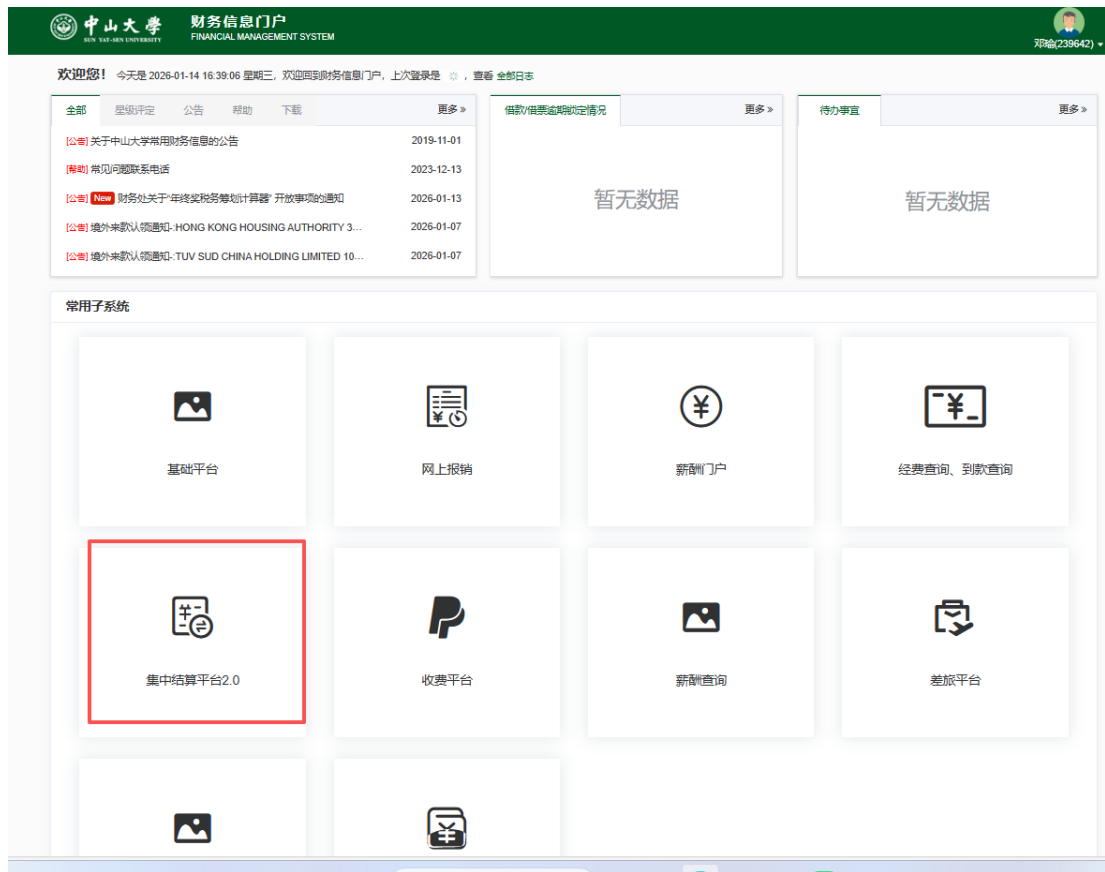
中山大學
SUN YAT-SEN UNIVERSITY
财务信息门户
FINANCIAL MANAGEMENT SYSTEM
邓瑜(239642)

欢迎您！ 今天是 2026-01-14 16:39:06 星期三，欢迎回到财务信息门户，上次登录是 ，查看 全部日志

全部 星级评定 公告 帮助 下载 更多 »

[公告] 关于中山大学常用财务信息的公告 2019-11-01
[帮助] 常见问题联系电话 2023-12-13
[公告] New 财务处关于"年终奖税务筹划计算器" 开放事项的通知 2026-01-13
[公告] 境外来款认领通知-:HONG KONG HOUSING AUTHORITY 3... 2026-01-07
[公告] 境外来款认领通知-:TUV SUD CHINA HOLDING LIMITED 10... 2026-01-07

借款/借票逾期锁定情况 更多 »

暂无数据

待办事宜 更多 »

暂无数据

常用子系统

基础平台

网上报销

薪酬门户

经费查询、到款查询

集中结算平台2.0

收费平台

薪酬查询

差旅平台